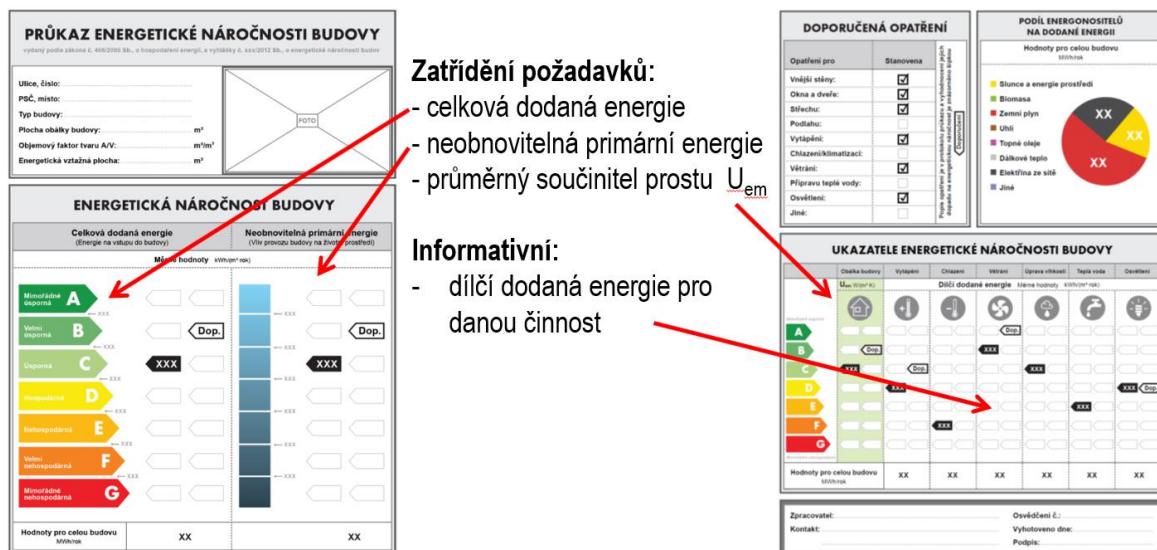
PRŮKAZ ENERGETICKÉ NÁROČNOSTI BUDOVY

vydaný podle zákona č. 406/2000 Sb., o hospodaření energií, a vyhlášky č. xxx/2012 Sb., o energetické náročnosti budov

Ulice, číslo:
PSČ, místo:
Typ budovy:
Plocha obálky budovy: m²
Objemový faktor tvaru A/V: m²/m³
Energeticky vztažná plocha: m²

FOTO

ENERGETICKÁ NÁROČNOST BUDOVY

| Celková dodaná energie (Energie na vstupu do budovy) | Neobnovitelná primární energie (Vliv provozu budovy na životní prostředí) |
|---|---|

Měrné hodnoty kWh/(m² rok)

Mimořádně úsporná A
Velmi úsporná B
Úsporná C
Hospodárná D
Nehospodárná E
Velmi nehospodárná F
Mimořádně nehospodárná G

Dop.
XXX
Dop.
XXX

Hodnoty pro celou budovu MWh/rok XX XX

Zatřídění požadavků:
- celková dodaná energie
- neobnovitelná primární energie
- průměrný součinitel prostu $U_{em}$

Informativní:
- dílčí dodaná energie pro danou činnost

DOPORUČENÁ OPATŘENÍ

| Opatření pro | Stanovena |
|---|---|
| Vnější stěny: | ☑ |
| Okna a dveře: | ☑ |
| Střechu: | ☑ |
| Podlahu: | |
| Vytápění: | ☑ |
| Chlazení/klimatizaci: | |
| Větrání: | ☑ |
| Přípravu teplé vody: | |
| Osvětlení: | ☑ |
| Jiné: | |

Popis opatření je v protokolu průkazu a vyhodnocení jejich dopadu na energetickou náročnost budovy

PODÍL ENERGONOSITELŮ NA DODANÉ ENERGII
Hodnoty pro celou budovu MWh/rok
Slunce a energie prostředí
Biomasa
Zemní plyn
Uhlí
Topné oleje
Dálkové teplo
Elektřina ze sítě
Jiné
XX XX XX

UKAZATELE ENERGETICKÉ NÁROČNOSTI BUDOVY

Obálka budovy | Vytápění | Chlazení | Větrání | Úprava vlhkosti | Teplá voda | Osvětlení
$U_{em}$ W/(m² K) Dílčí dodaná energie Měrné hodnoty kWh/(m² rok)
A B C D E F G
Dop. XXX
Hodnoty pro celou budovu MWh/rok XX XX XX XX XX XX XX

Zpracovatel:
Kontakt:
Osvědčení č.:
Vyhotoveno dne:
Podpis: